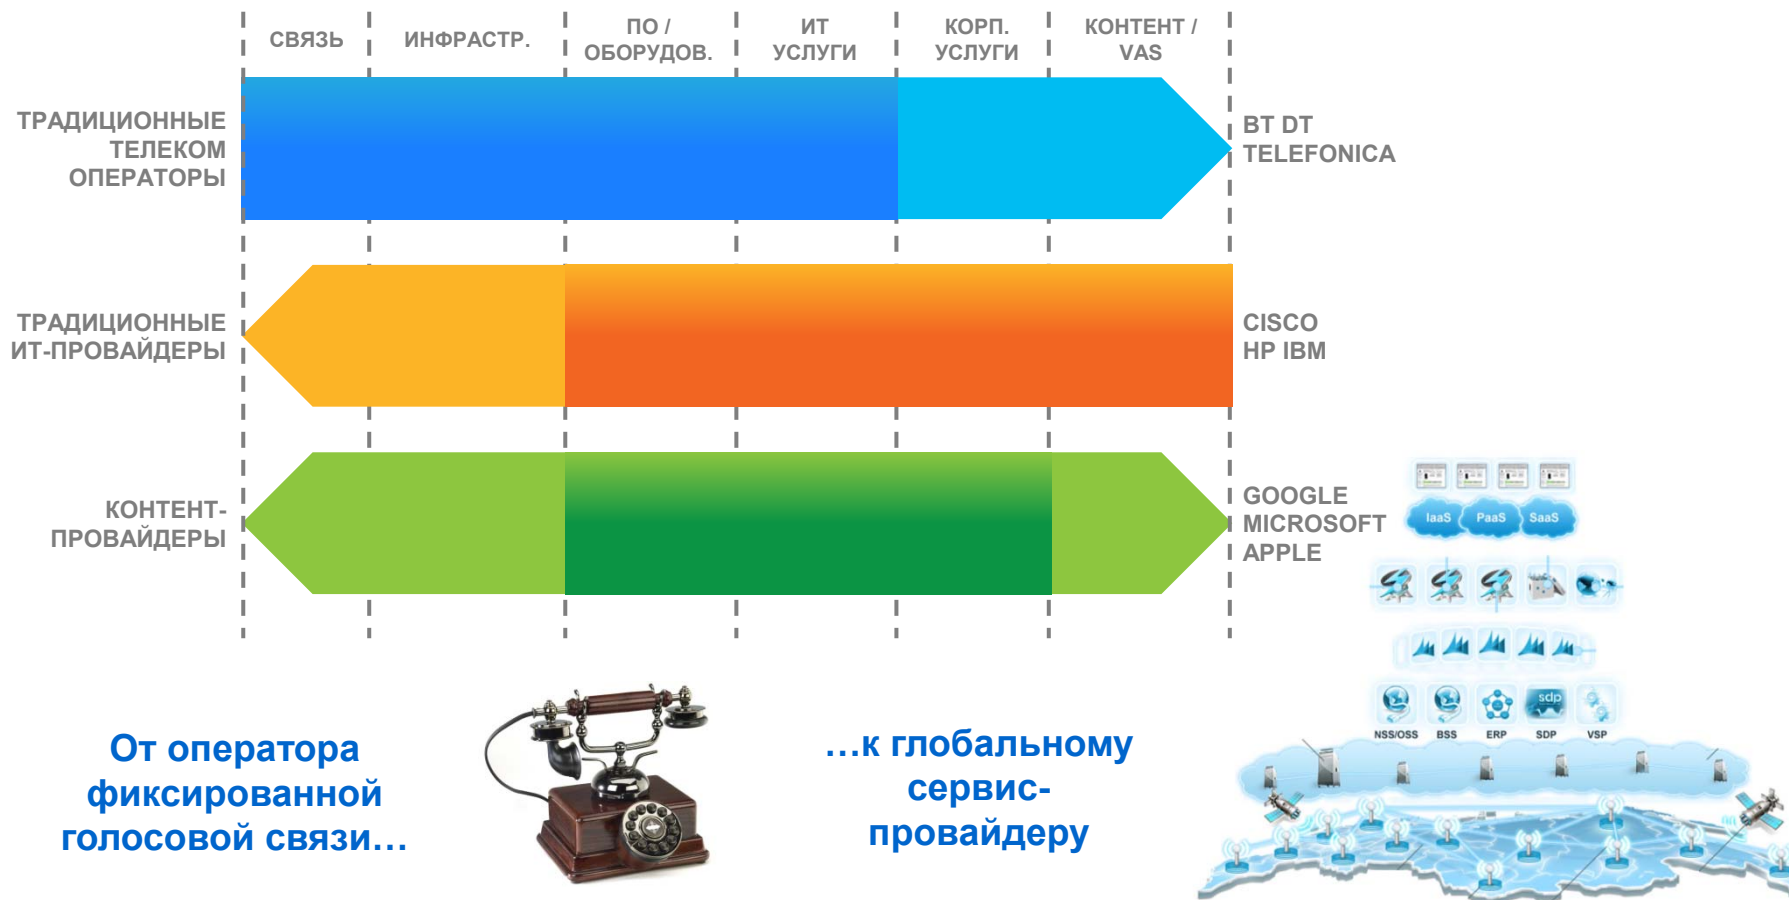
СВЯЗЬ ИНФРАСТР. ПО / ОБОРУДОВ. ИТ УСЛУГИ КОРП. УСЛУГИ КОНТЕНТ / VAS

ТРАДИЦИОННЫЕ ТЕЛЕКОМ ОПЕРАТОРЫ

BT DT TELEFONICA

ТРАДИЦИОННЫЕ ИТ-ПРОВАЙДЕРЫ

CISCO HP IBM

КОНТЕНТ-ПРОВАЙДЕРЫ

GOOGLE MICROSOFT APPLE

IaaS PaaS SaaS

NSS/OSS BSS ERP SDP VSP

sdp

От оператора фиксированной голосовой связи…

…к глобальному сервис-провайдеру